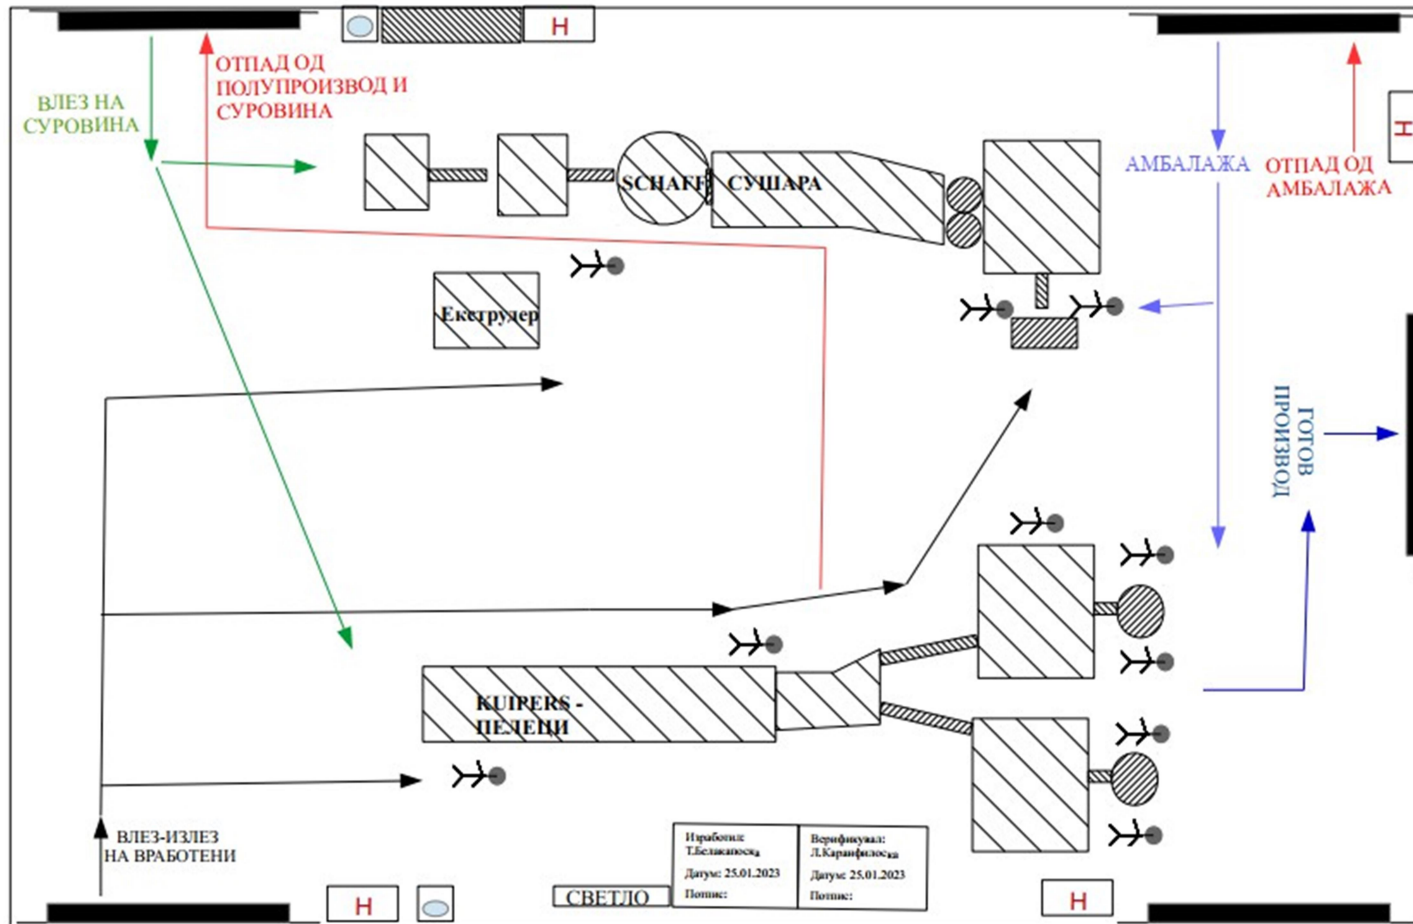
Н

ВЛЕЗ НА СУРОВИНА

ОТПАД ОД ПОЛУПРОИЗВОД И СУРОВИНА

SCHAFF

СУШАРА

АМБАЛАЖА

ОТПАД ОД АМБАЛАЖА

Н

Екструдер

ГОТОВ ПРОИЗВОД

KUIPERS - ПЕЛЕЦИ

ВЛЕЗ-ИЗЛЕЗ НА ВРАБОТЕНИ

| Изработил: Т.Белакапоска Датум: 25.01.2023 Потпис: | Верификувал: Л.Каранфилоска Датум: 25.01.2023 Потпис: |
|---|---|

Н

СВЕТЛО

Н